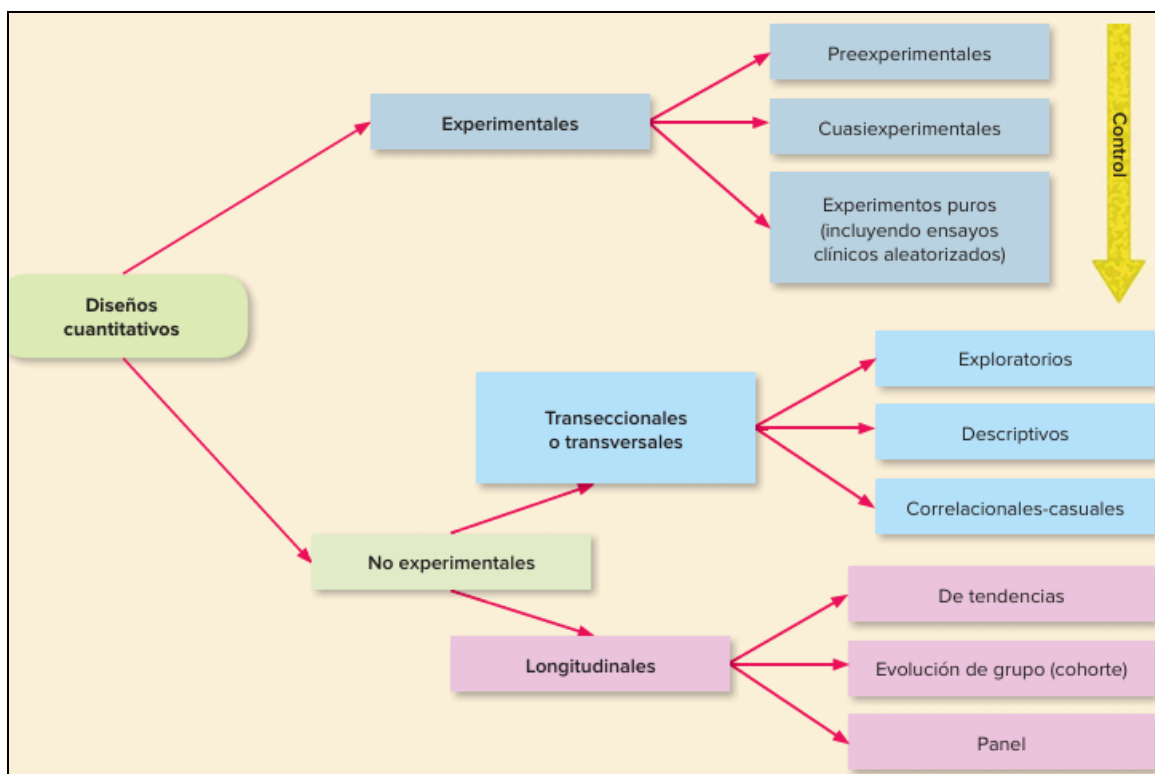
Diseños cuantitativos

Experimentales

Preexperimentales

Cuasiexperimentales

Experimentos puros (incluyendo ensayos clínicos aleatorizados)

Control

No experimentales

Transeccionales o transversales

Exploratorios

Descriptivos

Correlacionales-casuales

Longitudinales

De tendencias

Evolución de grupo (cohorte)

Panel